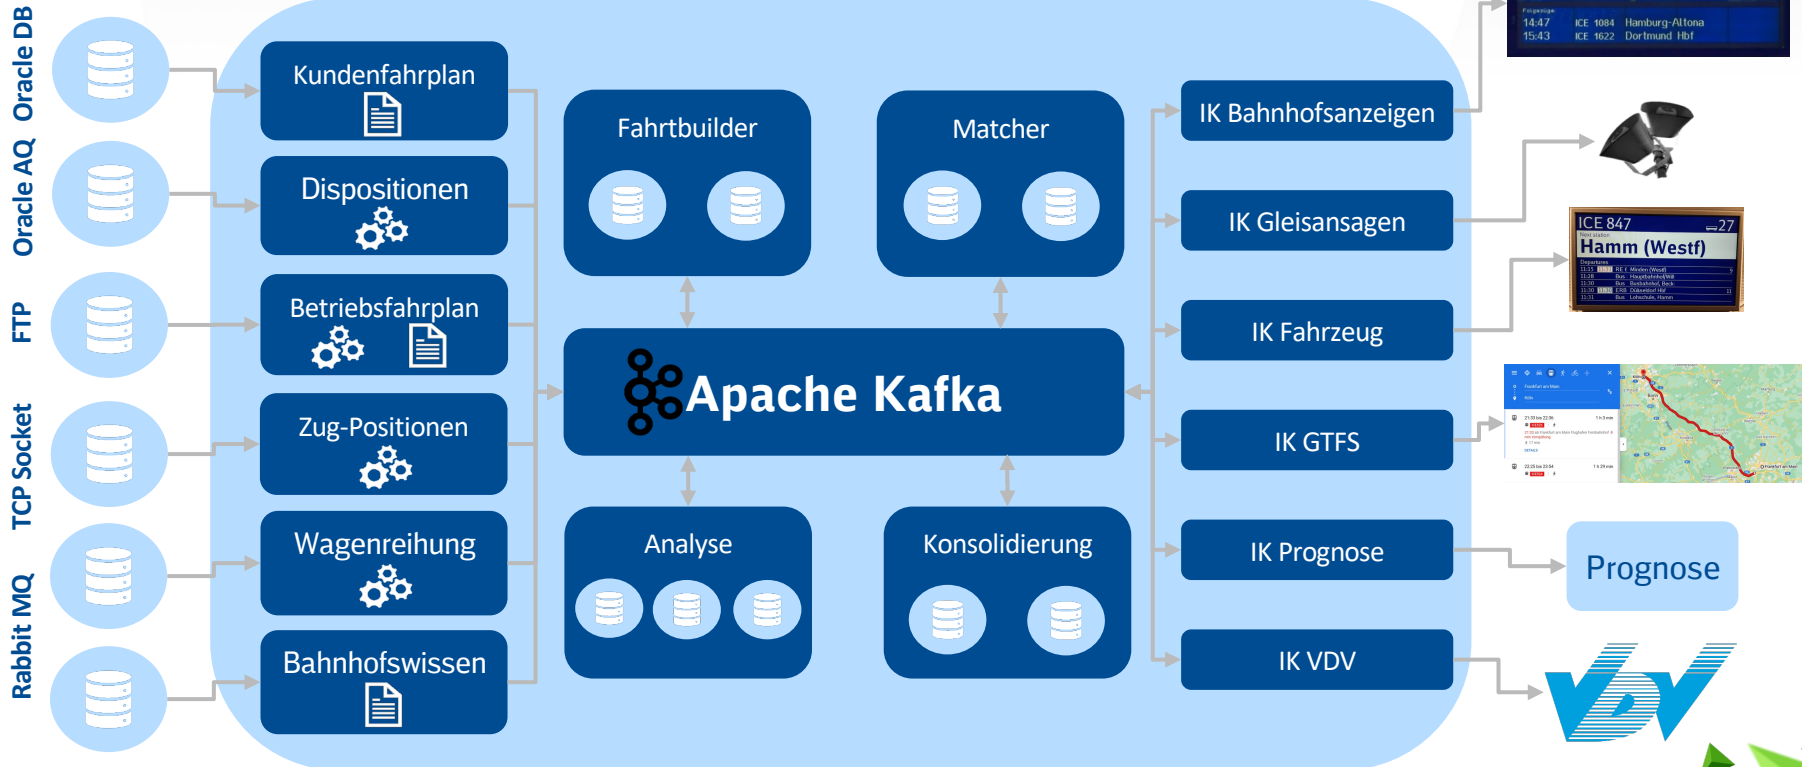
Oracle DB
Oracle AQ
FTP
TCP Socket
Rabbit MQ

Kundenfahrplan
Dispositionen
Betriebsfahrplan
Zug-Positionen
Wagenreihung
Bahnhofswissen

Fahrtbuilder
Matcher
Apache Kafka
Analyse
Konsolidierung

IK Bahnhofsanzeigen
IK Gleisansagen
IK Fahrzeug
IK GTFS
IK Prognose
IK VDV

14:47 ICE 1084 Hamburg-Altona
15:43 ICE 1622 Dortmund Hbf

ICE 847
27
Hamm (Westf)

Prognose

VDV